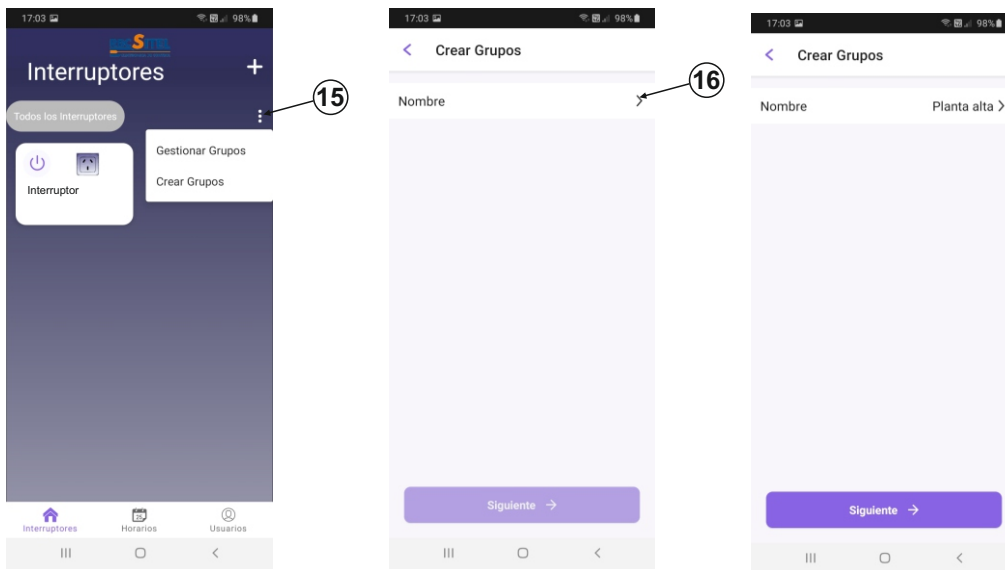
17:03 98%

Interruptores

+

Todos los Interruptores

15

Gestionar Grupos

Crear Grupos

Interruptor

Interruptores Horarios Usuarios

17:03 98%

Crear Grupos

16

Nombre

Siguiente →

17:03 98%

Crear Grupos

Nombre Planta alta

Siguiente →